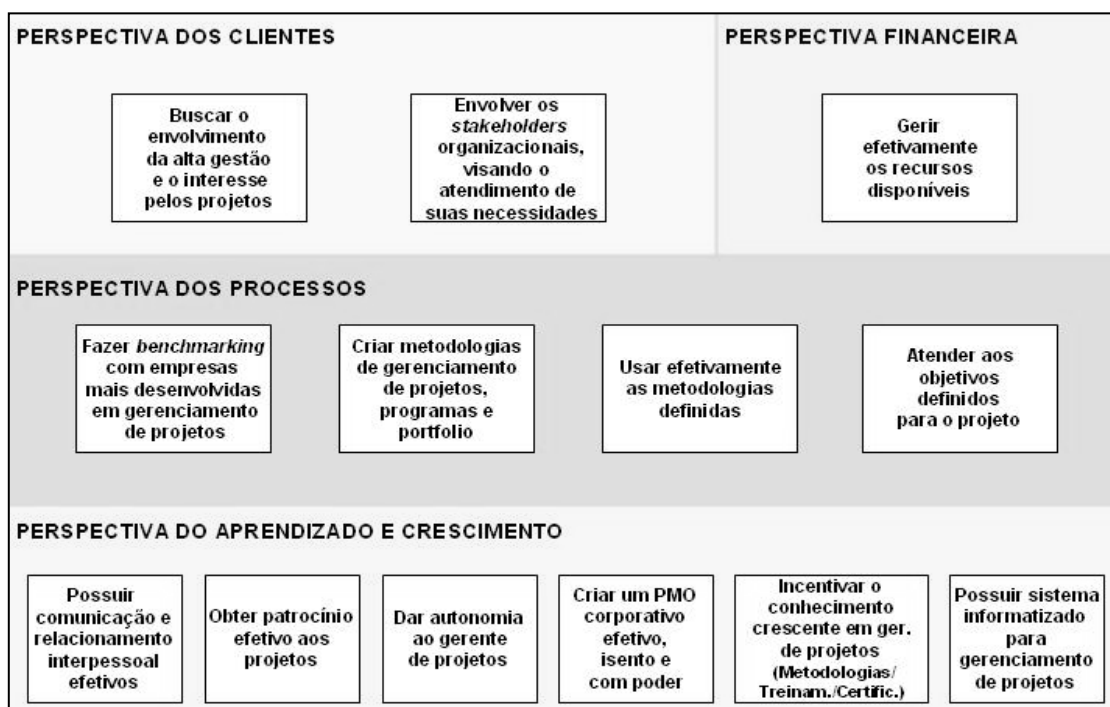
PERSPECTIVA DOS CLIENTES

Buscar o envolvimento da alta gestão e o interesse pelos projetos

Envolver os *stakeholders* organizacionais, visando o atendimento de suas necessidades

PERSPECTIVA FINANCEIRA

Gerir efetivamente os recursos disponíveis

PERSPECTIVA DOS PROCESSOS

Fazer *benchmarking* com empresas mais desenvolvidas em gerenciamento de projetos

Criar metodologias de gerenciamento de projetos, programas e portfolio

Usar efetivamente as metodologias definidas

Atender aos objetivos definidos para o projeto

PERSPECTIVA DO APRENDIZADO E CRESCIMENTO

Possuir comunicação e relacionamento interpessoal efetivos

Obter patrocínio efetivo aos projetos

Dar autonomia ao gerente de projetos

Criar um PMO corporativo efetivo, isento e com poder

Incentivar o conhecimento crescente em ger. de projetos (Metodologias/ Treinam./Certific.)

Possuir sistema informatizado para gerenciamento de projetos